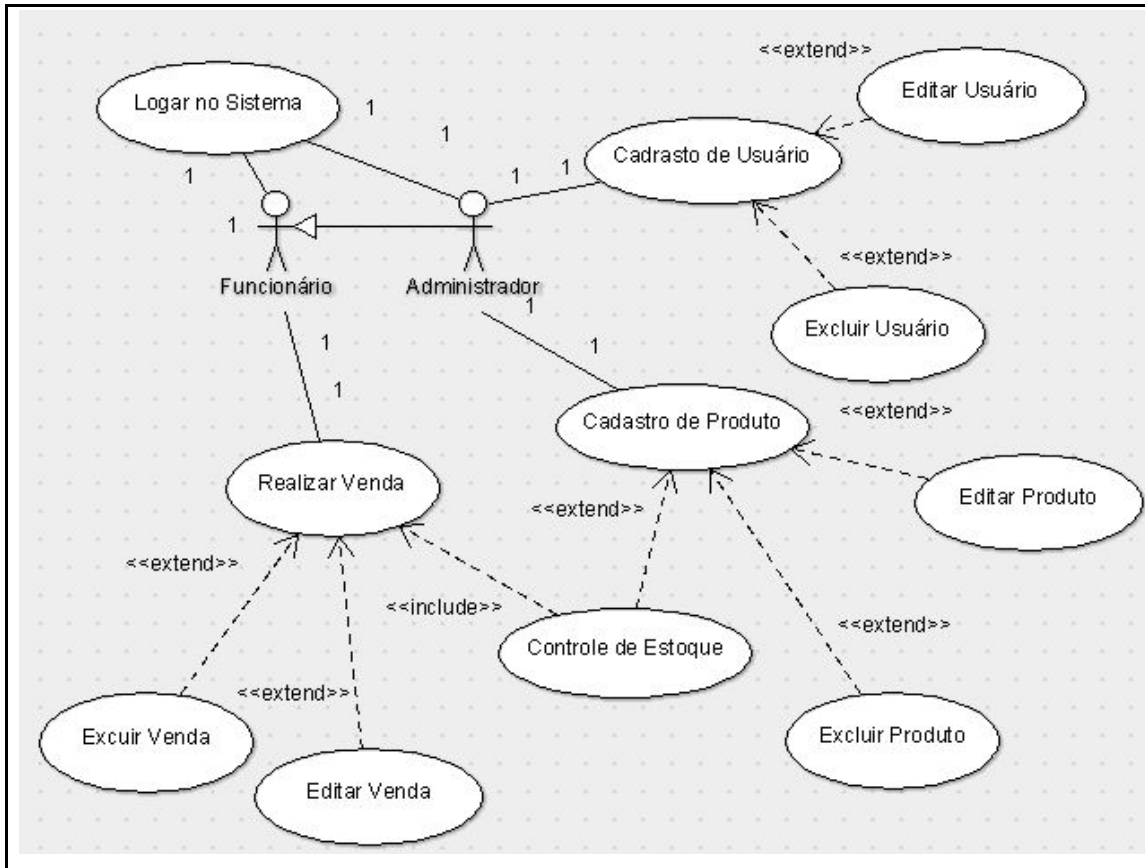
<<extend>>
Logar no Sistema
1
Editar Usuário
1
1
Cadrasto de Usuário
1
1
1
<<extend>>
Funcionário
Administrador
1
Excluir Usuário
1
1
1
<<extend>>
Cadastro de Produto
Realizar Venda
Editar Produto
<<extend>>
<<extend>>
<<include>>
Controle de Estoque
<<extend>>
<<extend>>
Excuir Venda
Excluir Produto
Editar Venda